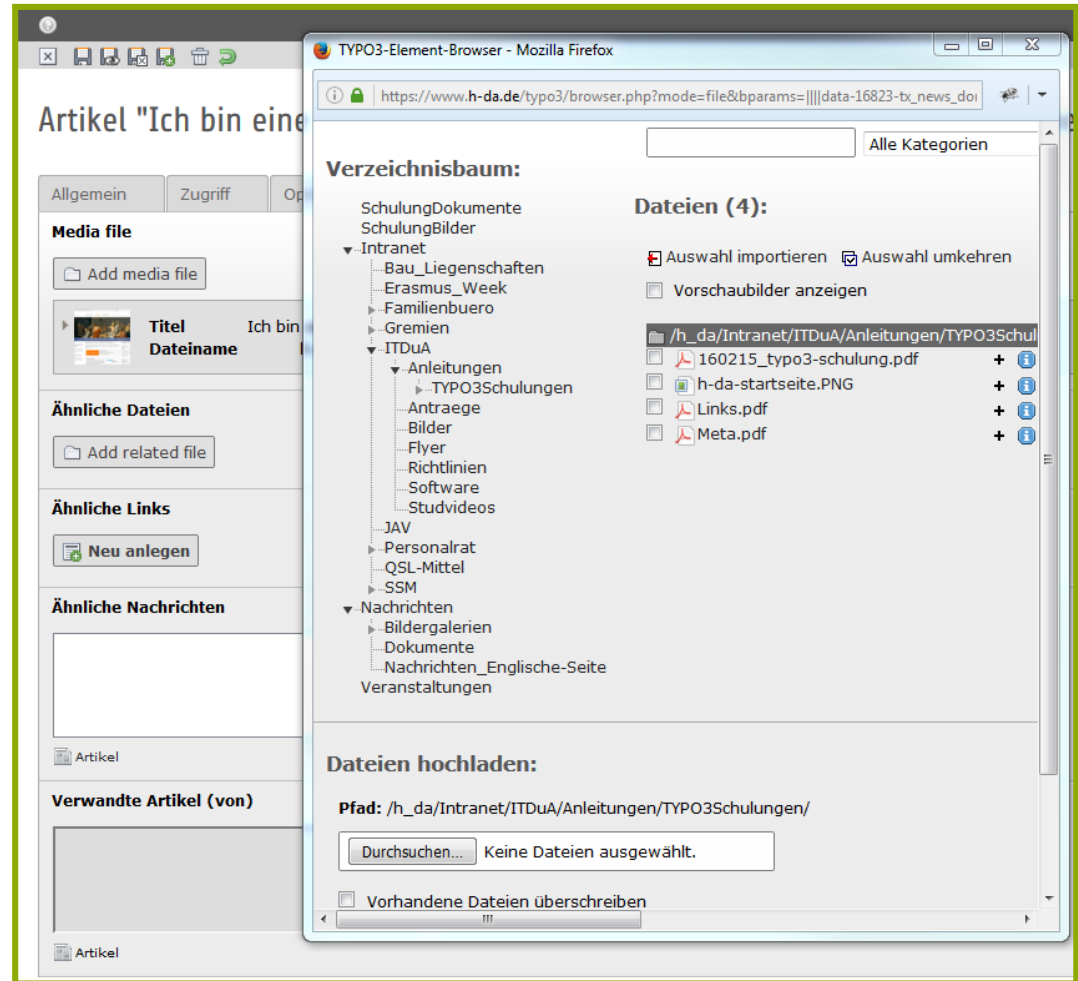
Artikel "Ich bin eine

Allgemein | Zugriff | Op

Media file

Add media file

Titel Ich bin
Dateiname

Ähnliche Dateien

Add related file

Ähnliche Links

Neu anlegen

Ähnliche Nachrichten

Artikel

Verwandte Artikel (von)

Artikel

TYPO3-Element-Browser - Mozilla Firefox

https://www.h-da.de/typo3/browser.php?mode=file&bparams=||||data-16823-tx_news_do

Alle Kategorien

Verzeichnisbaum:

SchulungDokumente
SchulungBilder
Intranet
Bau_Liegenschaften
Erasmus_Week
Familienbuero
Gremien
ITDuA
Anleitungen
TYPO3Schulungen
Antraege
Bilder
Flyer
Richtlinien
Software
Studvideos
JAV
Personalrat
QSL-Mittel
SSM
Nachrichten
Bildergalerien
Dokumente
Nachrichten_Englische-Seite
Veranstaltungen

Dateien (4):

Auswahl importieren
Auswahl umkehren
Vorschaubilder anzeigen

/h_da/Intranet/ITDuA/Anleitungen/TYPO3Schul
160215_typo3-schulung.pdf
h-da-startseite.PNG
Links.pdf
Meta.pdf

Dateien hochladen:

Pfad: /h_da/Intranet/ITDuA/Anleitungen/TYPO3Schulungen/

Durchsuchen... Keine Dateien ausgewählt.

Vorhandene Dateien überschreiben